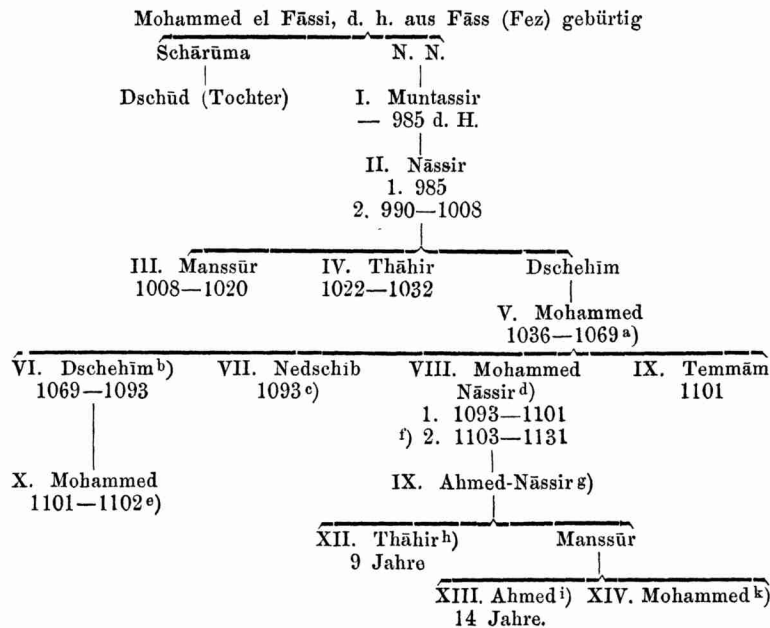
Mohammed el Fāssi, d. h. aus Fāss (Fez) gebürtig

Schārūma

Dschūd (Tochter)

N. N.

I. Muntassir
— 985 d. H.

II. Nāssir
1. 985
2. 990—1008

III. Manssūr
1008—1020

IV. Thāhir
1022—1032

Dschehīm

V. Mohammed
1036—1069 a)

VI. Dschehīm b)
1069—1093

VII. Nedschib
1093 c)

VIII. Mohammed Nāssir d)
1. 1093—1101
f) 2. 1103—1131

IX. Temmām
1101

X. Mohammed
1101—1102 e)

IX. Ahmed-Nāssir g)

XII. Thāhir h)
9 Jahre

Manssūr

XIII. Ahmed i)
14 Jahre.

XIV. Mohammed k)